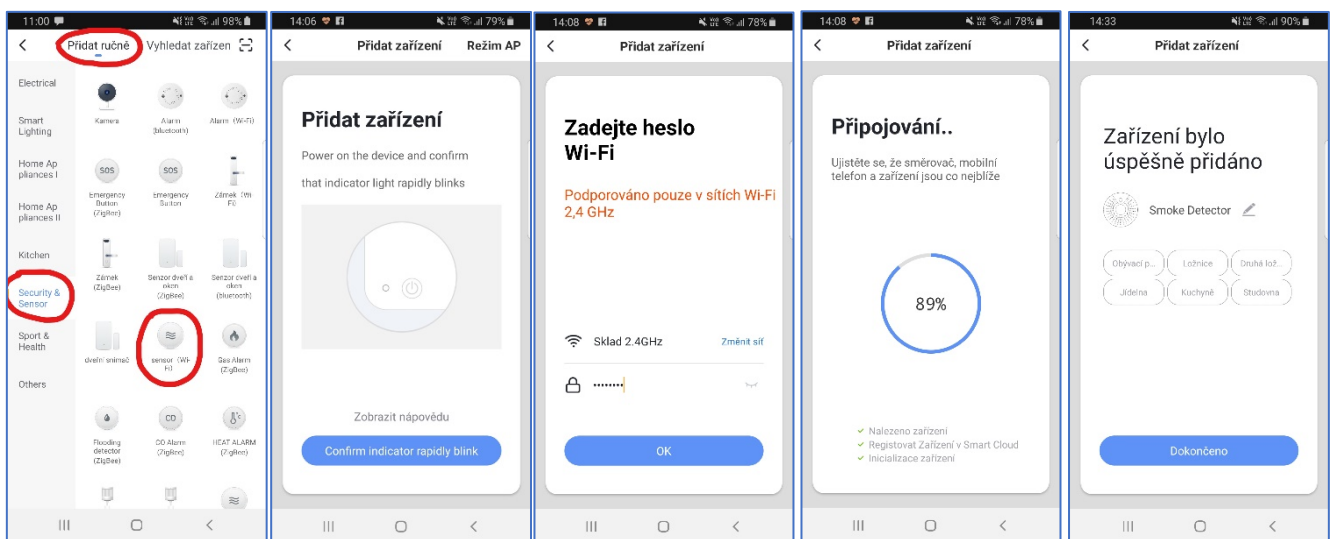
11:00 98%

Přidat ručně Vyhledat zařízen

Electrical
Smart Lighting
Home Ap pliances I
Home Ap pliances II
Kitchen
Security & Sensor
Sport & Health
Others

Kamera
Alarm (bluetooth)
Alarm (Wi-Fi)
SOS
Emergency Button (ZigBee)
SOS
Emergency Button
Zámek (Wi-Fi)
Zámek (ZigBee)
Senzor dveří a oken (ZigBee)
Senzor dveří a oken (bluetooth)
dveřní snímač
sensor (Wi-Fi)
Gas Alarm (ZigBee)
Flooding detector (ZigBee)
CO
CO Alarm (ZigBee)
HEAT ALARM (ZigBee)

14:06 79%

Přidat zařízení Režim AP

Přidat zařízení

Power on the device and confirm that indicator light rapidly blinks

Zobrazit nápovědu

Confirm indicator rapidly blink

14:08 78%

Přidat zařízení

Zadejte heslo Wi-Fi

Podporováno pouze v sítích Wi-Fi 2,4 GHz

Sklad 2.4GHz Změnit síť

••••••••

OK

14:08 78%

Přidat zařízení

Připojování..

Ujistěte se, že směrovač, mobilní telefon a zařízení jsou co nejblíže

89%

Nalezeno zařízení
Registovat Zařízení v Smart Cloud
Inicializace zařízení

14:33 90%

Přidat zařízení

Zařízení bylo úspěšně přidáno

Smoke Detector

Obývací p... Ložnice Druhá lož...
Jídelna Kuchyně Studovna

Dokončeno